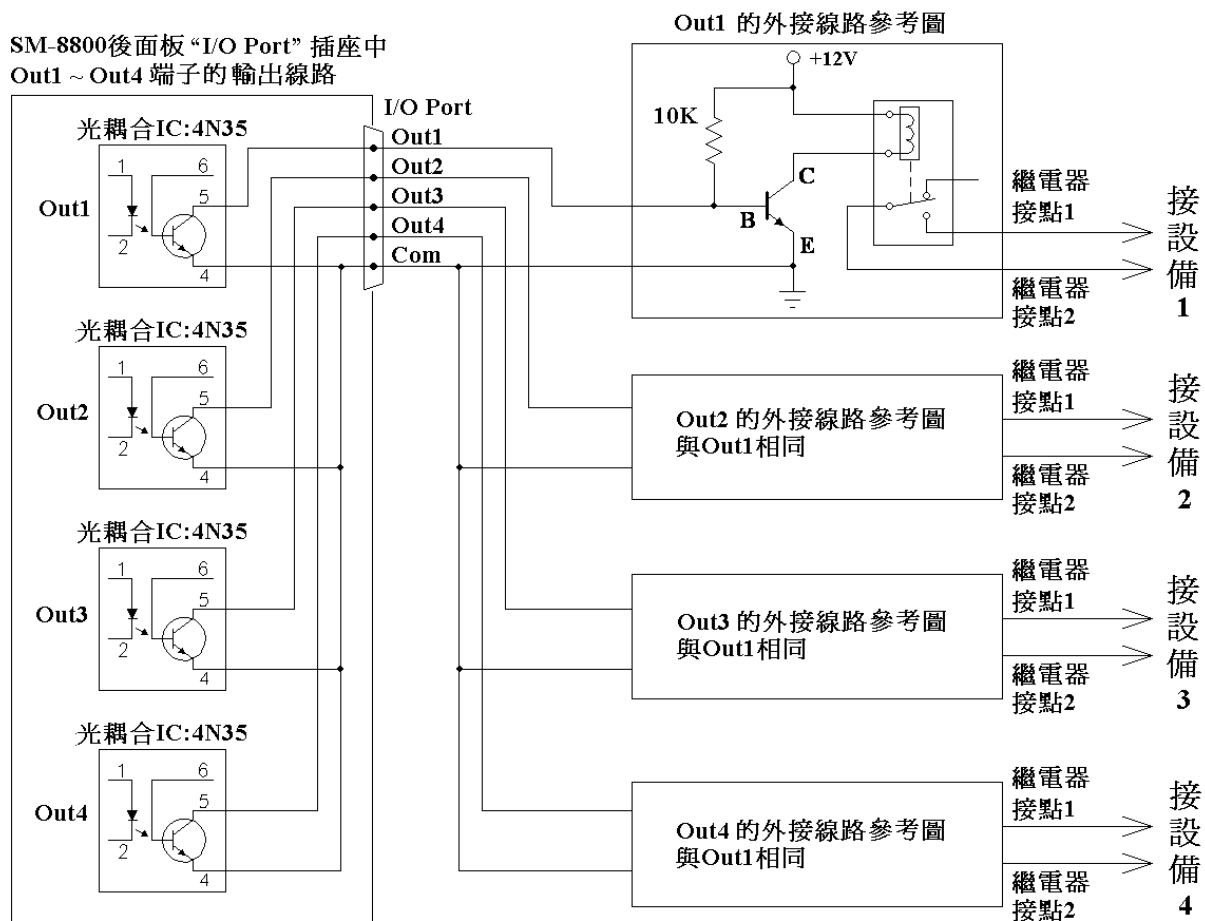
SM-8800後面板 "I/O Port" 插座中
Out1 ~ Out4 端子的輸出線路

光耦合IC:4N35
Out1
1 6 5 2 4

光耦合IC:4N35
Out2
1 6 5 2 4

光耦合IC:4N35
Out3
1 6 5 2 4

光耦合IC:4N35
Out4
1 6 5 2 4

I/O Port
Out1
Out2
Out3
Out4
Com

Out1 的外接線路參考圖
+12V
10K
C
B
E
繼電器接點1
繼電器接點2
接設備1

Out2 的外接線路參考圖與Out1相同
繼電器接點1
繼電器接點2
接設備2

Out3 的外接線路參考圖與Out1相同
繼電器接點1
繼電器接點2
接設備3

Out4 的外接線路參考圖與Out1相同
繼電器接點1
繼電器接點2
接設備4